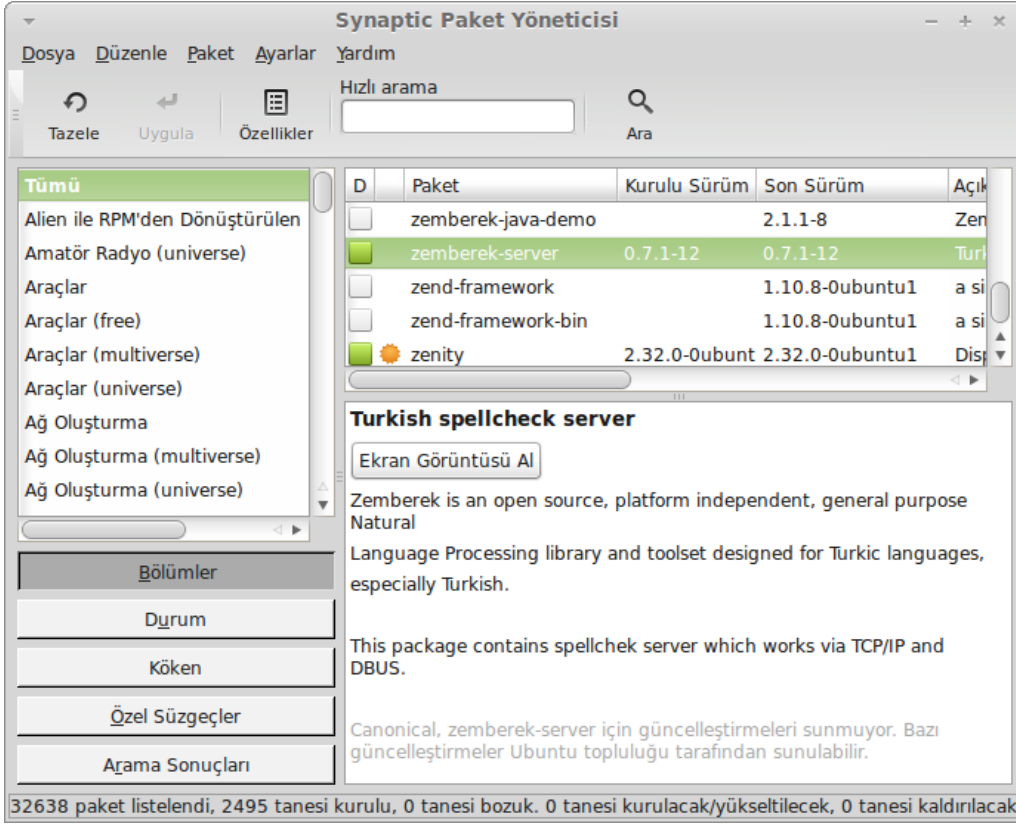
Synaptic Paket Yöneticisi

Dosya Düzenle Paket Ayarlar Yardım

Tazele Uygula Özellikler Hızlı arama Ara

Tümü
Alien ile RPM'den Dönüştürülen
Amatör Radyo (universe)
Araçlar
Araçlar (free)
Araçlar (multiverse)
Araçlar (universe)
Ağ Oluşturma
Ağ Oluşturma (multiverse)
Ağ Oluşturma (universe)

| D | Paket | Kurulu Sürüm | Son Sürüm | Açık |
|---|---|---|---|---|
| | zemberek-java-demo | | 2.1.1-8 | Zen |
| | zemberek-server | 0.7.1-12 | 0.7.1-12 | Turk |
| | zend-framework | | 1.10.8-0ubuntu1 | a si |
| | zend-framework-bin | | 1.10.8-0ubuntu1 | a si |
| | zenity | 2.32.0-0ubunt | 2.32.0-0ubuntu1 | Disp |

Turkish spellcheck server

Ekran Görüntüsü Al

Zemberek is an open source, platform independent, general purpose Natural

Language Processing library and toolset designed for Turkic languages, especially Turkish.

This package contains spellchek server which works via TCP/IP and DBUS.

Canonical, zemberek-server için güncelleştirmeleri sunmuyor. Bazı güncelleştirmeler Ubuntu topluluğu tarafından sunulabilir.

Bölümler
Durum
Köken
Özel Süzgeçler
Arama Sonuçları

32638 paket listelendi, 2495 tanesi kurulu, 0 tanesi bozuk. 0 tanesi kurulacak/yükseltilecek, 0 tanesi kaldırılacak